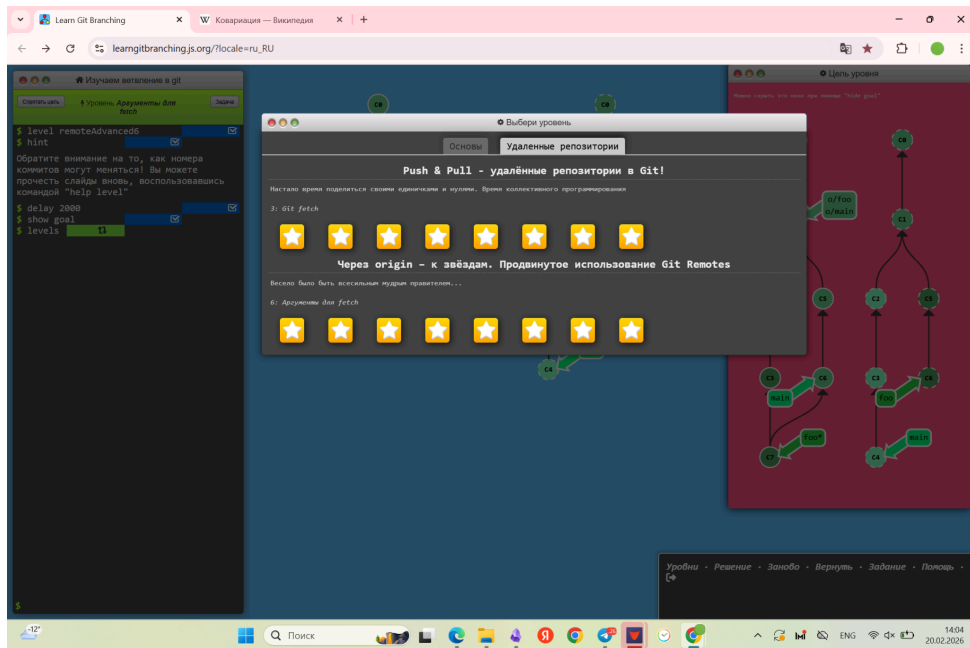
Learn Git Branching
Ковариация — Википедия
learngitbranching.js.org/?locale=ru_RU

Изучаем ветвление в git
Спрятать цель
Уровень Аргументы для fetch
Задача
$ level remoteAdvanced6
$ hint
Обратите внимание на то, как номера коммитов могут меняться! Вы можете прочесть слайды вновь, воспользовавшись командой "help level"
$ delay 2000
$ show goal
$ levels
$

C0
C0

Выбери уровень
Основы
Удаленные репозитории
Push & Pull - удалённые репозитории в Git!
Настало время поделиться своими единичками и нулями. Время коллективного программирования
3: Git fetch
Через origin – к звёздам. Продвинутое использование Git Remotes
Весело было быть всесильным мудрым правителем...
6: Аргументы для fetch

C4

Цель уровня
Можно скрыть это окно при помощи "hide goal"
C0
o/foo
o/main
C1
C5
C2
C5
C3
C6
C3
C6
main
foo
foo*
main
C7
C4

Уровни · Решение · Заново · Вернуть · Задание · Помощь ·

-12°
Поиск
ENG
14:04
20.02.2026